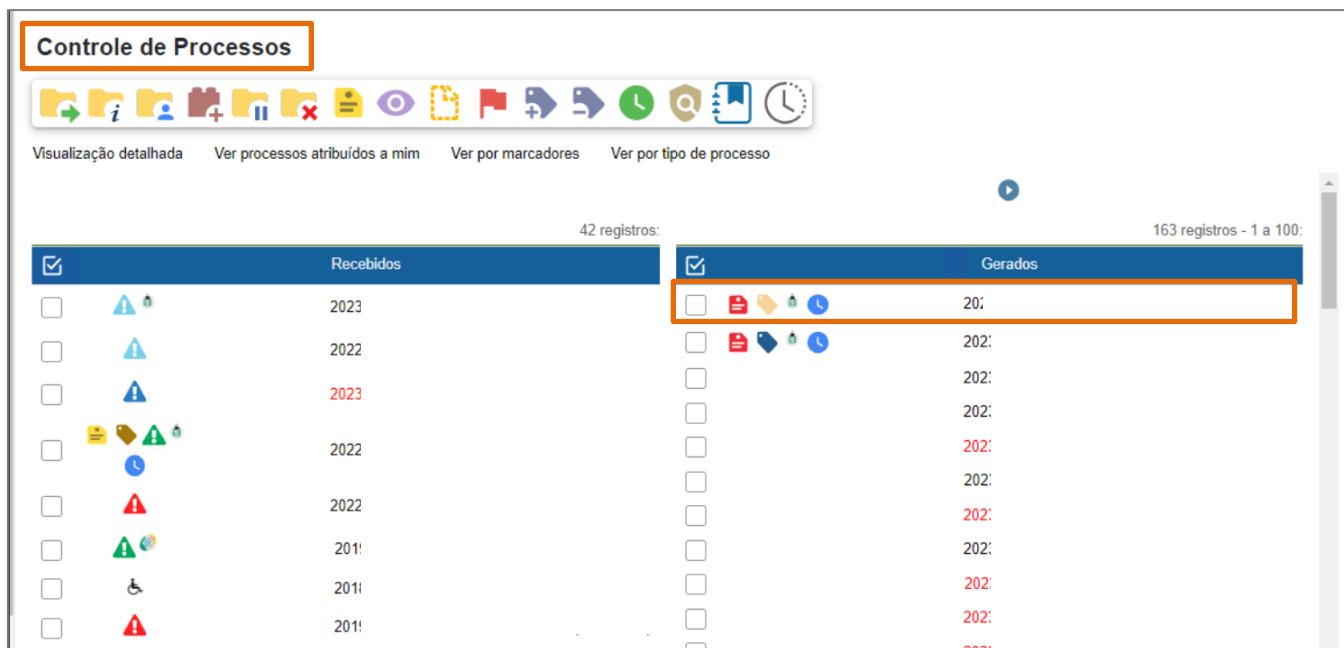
Controle de Processos

Visualização detalhada    Ver processos atribuídos a mim    Ver por marcadores    Ver por tipo de processo

42 registros:

| | Recebidos |
|---|---|
| | 2023 |
| | 2022 |
| | 2023 |
| | 2022 |
| | 2022 |
| | 201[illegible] |
| | 201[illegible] |
| | 201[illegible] |

163 registros - 1 a 100:

| | Gerados |
|---|---|
| | 202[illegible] |
| | 202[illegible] |
| | 202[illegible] |
| | 202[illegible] |
| | 202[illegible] |
| | 202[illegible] |
| | 202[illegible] |
| | 202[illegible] |
| | 202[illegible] |
| | 202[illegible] |